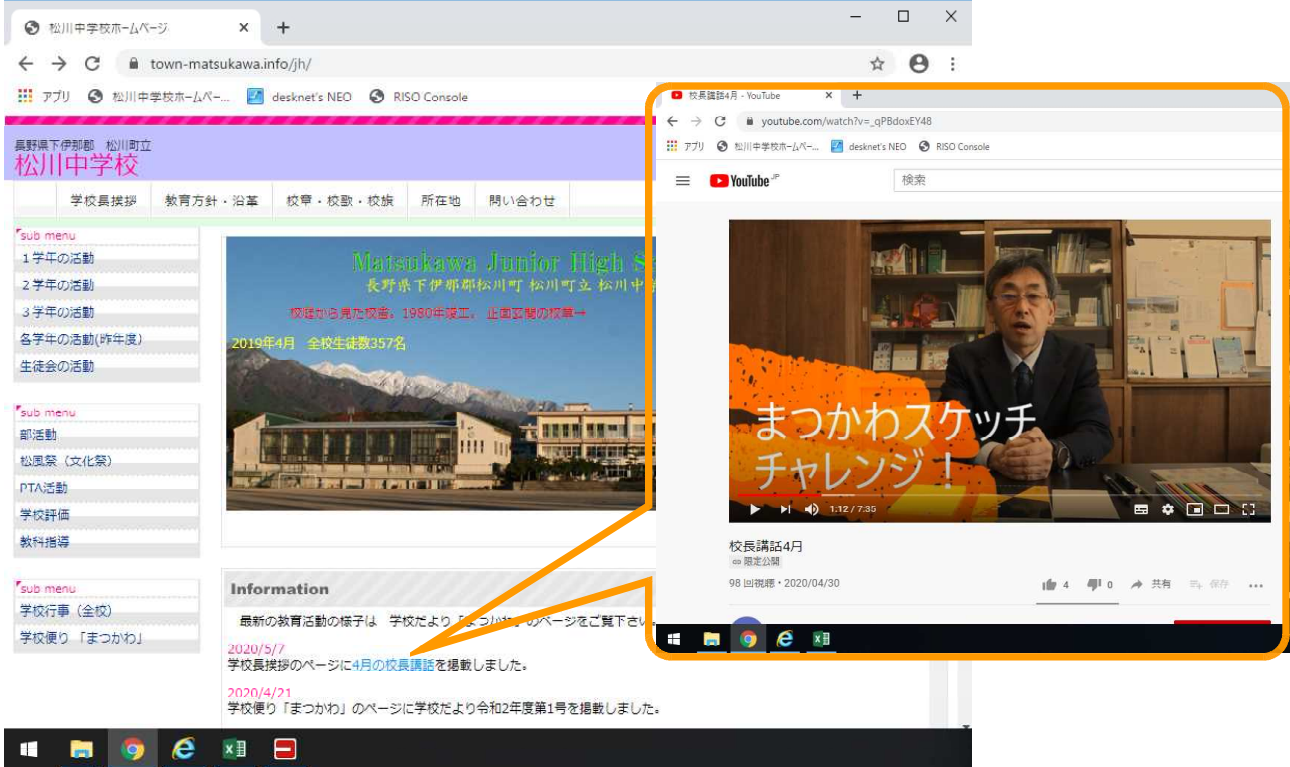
松川中学校ホームページ
town-matsukawa.info/jh/
アプリ　松川中学校ホームペー...　desknet's NEO　RISO Console

長野県下伊那郡　松川町立
松川中学校

学校長挨拶　教育方針・沿革　校章・校歌・校旗　所在地　問い合わせ

sub menu
１学年の活動
２学年の活動
３学年の活動
各学年の活動(昨年度)
生徒会の活動

sub menu
部活動
松風祭（文化祭）
PTA活動
学校評価
教科指導

sub menu
学校行事（全校）
学校便り「まつかわ」

Matsukawa Junior High S
長野県下伊那郡松川町 松川町立 松川中
校庭から見た校舎。1980年竣工。正面玄関の校章→
2019年4月　全校生徒数357名

Information
最新の教育活動の様子は　学校だより「まつかわ」のページをご覧下さい。
2020/5/7
学校長挨拶のページに4月の校長講話を掲載しました。
2020/4/21
学校便り「まつかわ」のページに学校だより令和2年度第1号を掲載しました。

校長講話4月 - YouTube
youtube.com/watch?v=_qPBdoxEY48
アプリ　松川中学校ホームペー...　desknet's NEO　RISO Console
YouTube JP
検索
まつかわスケッチ
チャレンジ！
1:12 / 7:35
校長講話4月
限定公開
98 回視聴・2020/04/30
4　0　共有　保存